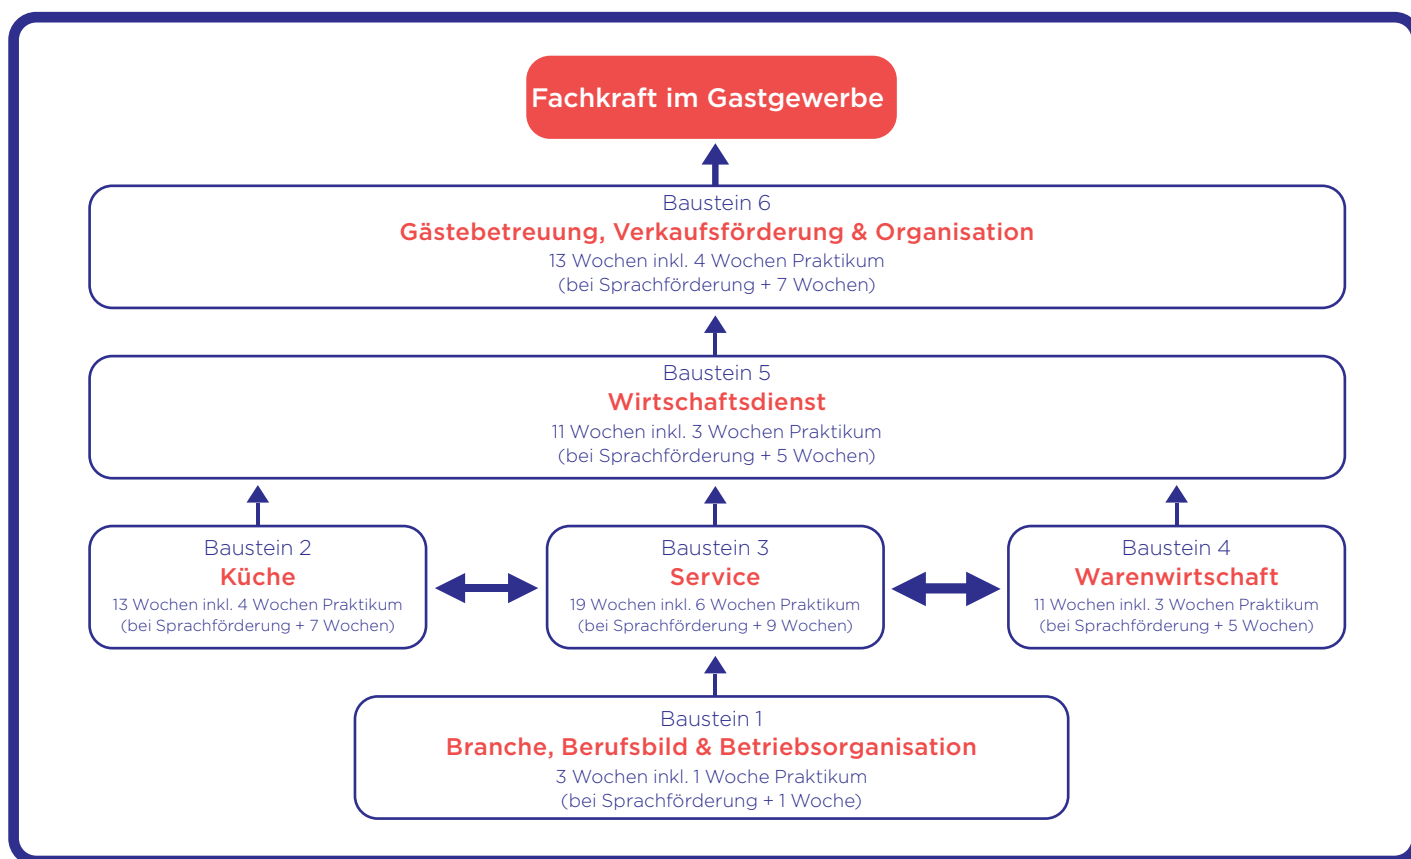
Fachkraft im Gastgewerbe

Baustein 6
Gästebetreuung, Verkaufsförderung & Organisation
13 Wochen inkl. 4 Wochen Praktikum
(bei Sprachförderung + 7 Wochen)

Baustein 5
Wirtschaftsdienst
11 Wochen inkl. 3 Wochen Praktikum
(bei Sprachförderung + 5 Wochen)

Baustein 2
Küche
13 Wochen inkl. 4 Wochen Praktikum
(bei Sprachförderung + 7 Wochen)

Baustein 3
Service
19 Wochen inkl. 6 Wochen Praktikum
(bei Sprachförderung + 9 Wochen)

Baustein 4
Warenwirtschaft
11 Wochen inkl. 3 Wochen Praktikum
(bei Sprachförderung + 5 Wochen)

Baustein 1
Branche, Berufsbild & Betriebsorganisation
3 Wochen inkl. 1 Woche Praktikum
(bei Sprachförderung + 1 Woche)